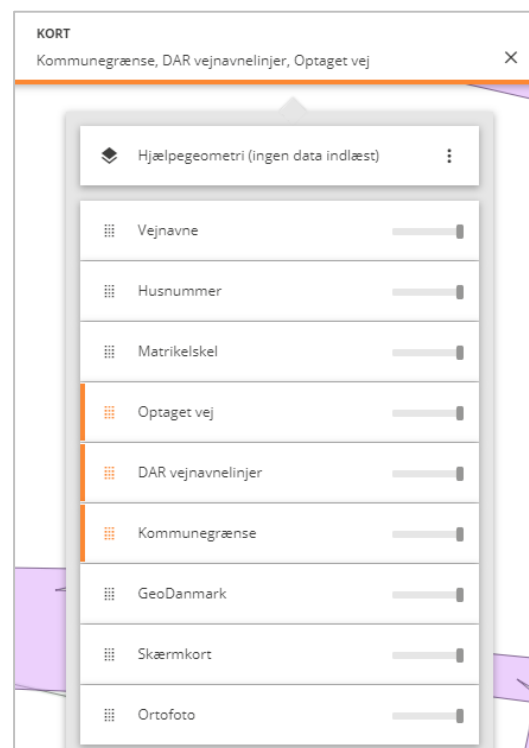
KORT
Kommunegrænse, DAR vejnavnelinjer, Optaget vej ×

Hjælpegeometri (ingen data indlæst)

Vejnavne

Husnummer

Matrikelskel

Optaget vej

DAR vejnavnelinjer

Kommunegrænse

GeoDanmark

Skærmkort

Ortofoto